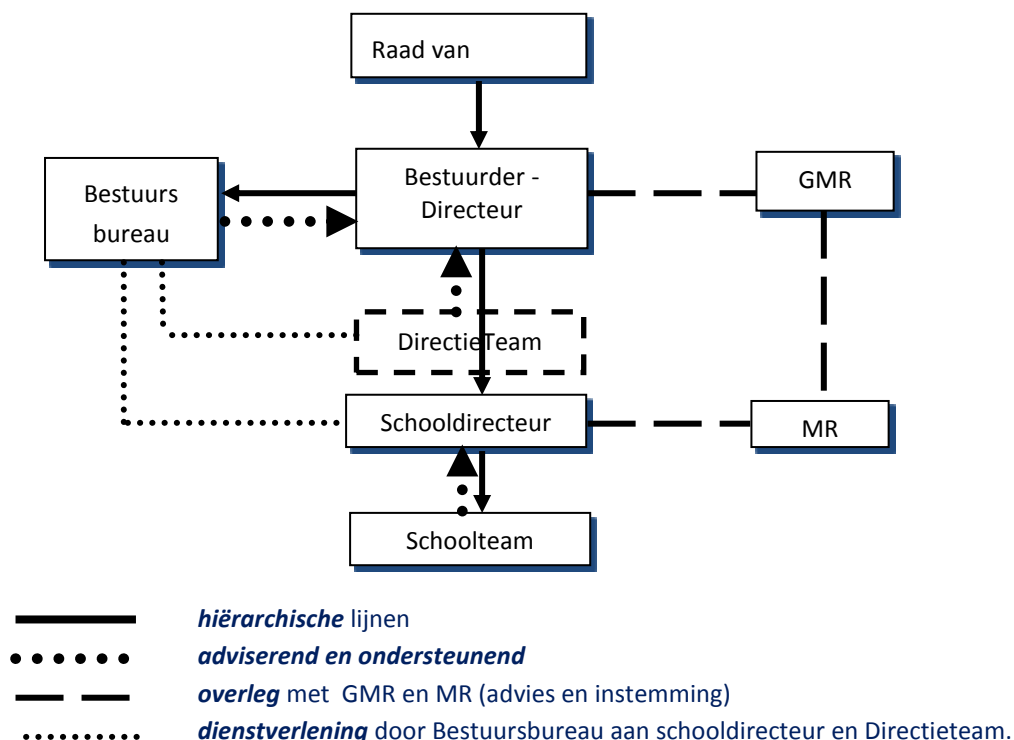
Raad van

Bestuurs bureau

Bestuurder - Directeur

GMR

DirectieTeam

Schooldirecteur

MR

Schoolteam

*hiërarchische* lijnen

*adviserend en ondersteunend*

*overleg* met GMR en MR (advies en instemming)

*dienstverlening* door Bestuursbureau aan schooldirecteur en Directieteam.